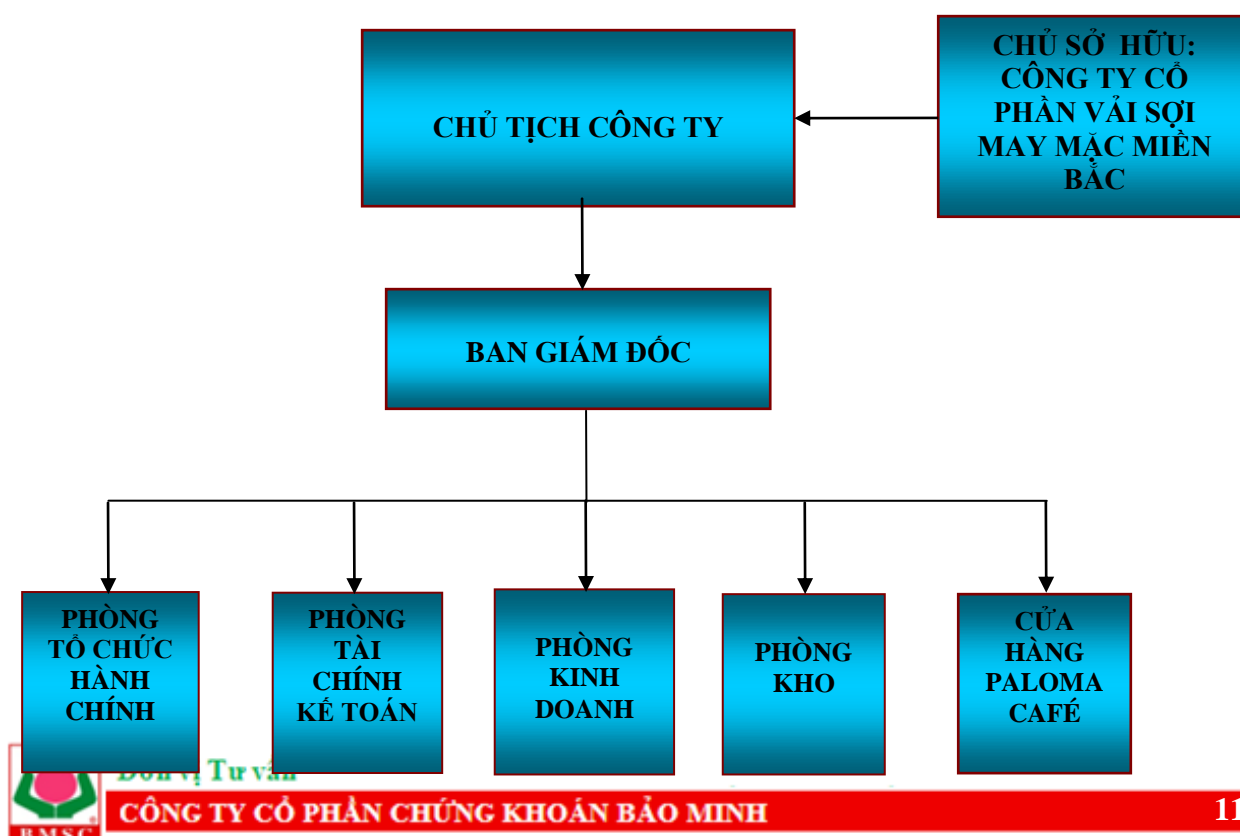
CHỦ TỊCH CÔNG TY

CHỦ SỞ HỮU: CÔNG TY CỔ PHẦN VẢI SỢI MAY MẶC MIỀN BẮC

BAN GIÁM ĐỐC

PHÒNG TỔ CHỨC HÀNH CHÍNH

PHÒNG TÀI CHÍNH KẾ TOÁN

PHÒNG KINH DOANH

PHÒNG KHO

CỬA HÀNG PALOMA CAFÉ

BMSC

Đơn vị Tư vấn

CÔNG TY CỔ PHẦN CHỨNG KHOÁN BẢO MINH

11